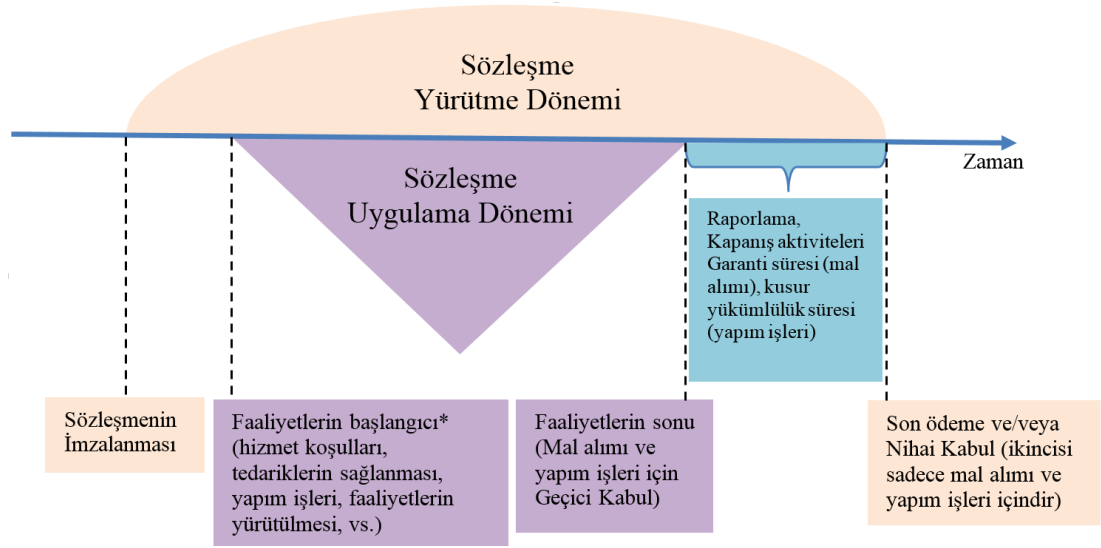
Sözleşme
Yürütme Dönemi

Zaman

Sözleşme
Uygulama Dönemi

Raporlama,
Kapanış aktiviteleri
Garanti süresi (mal alımı), kusur yükümlülük süresi (yapım işleri)

Sözleşmenin İmzalanması

Faaliyetlerin başlangıcı* (hizmet koşulları, tedariklerin sağlanması, yapım işleri, faaliyetlerin yürütülmesi, vs.)

Faaliyetlerin sonu (Mal alımı ve yapım işleri için Geçici Kabul)

Son ödeme ve/veya Nihai Kabul (ikincisi sadece mal alımı ve yapım işleri içindir)